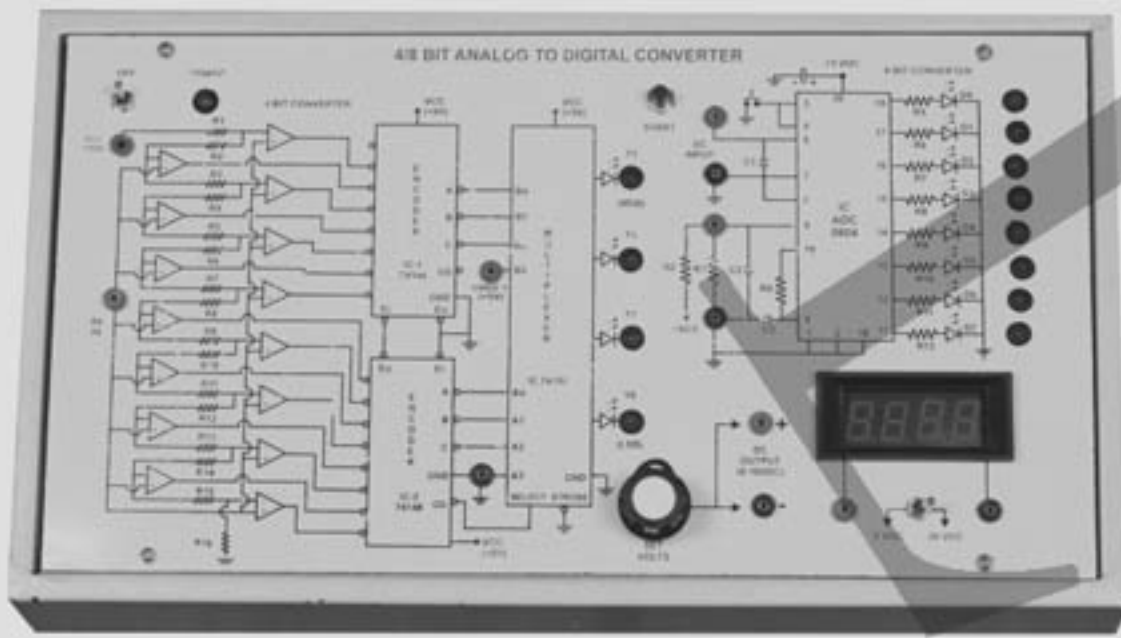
4/8 BIT ANALOG TO DIGITAL CONVERTER

OFF

4 BIT CONVERTER

VCC (+5V)

ENCODER

IC 1 74148

ENCODER

IC 2 74148

MULTIPLEXER

IC 74157

SELECT STROBE

GND

RESET

Y1

Y2

Y3

Y4

DC INPUT

IC ADC 0804

8 BIT CONVERTER

+5 VDC

DC OUTPUT

VOLTS

+

-

5 VDC

20 VDC

8.8.8.8

R1

R2

R3

R4

R5

R6

R7

R8

R9

R10

R11

R12

R13

R14

R15

R16